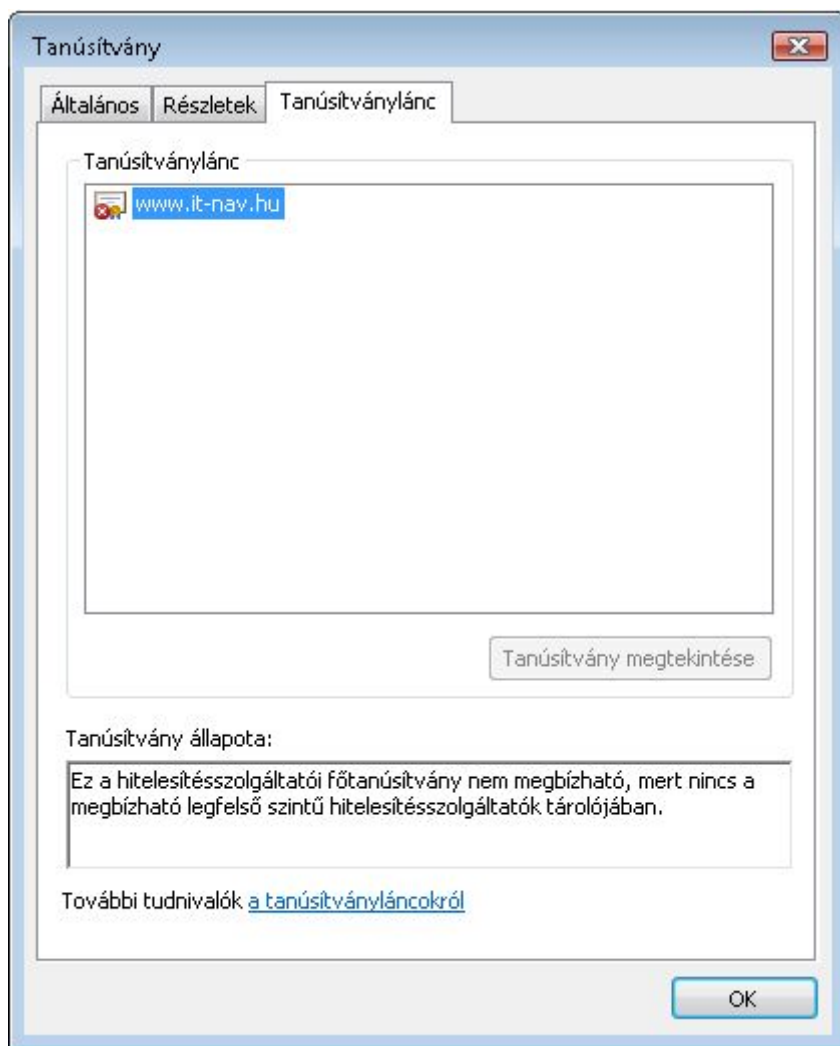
Tanúsítvány

Általános | Részletek | Tanúsítványlánc

Tanúsítványlánc

www.it-nav.hu

Tanúsítvány megtekintése

Tanúsítvány állapota:

Ez a hitelesítésszolgáltatói főtanúsítvány nem megbízható, mert nincs a megbízható legfelső szintű hitelesítésszolgáltatók tárolójában.

További tudnivalók a tanúsítványláncokról

OK